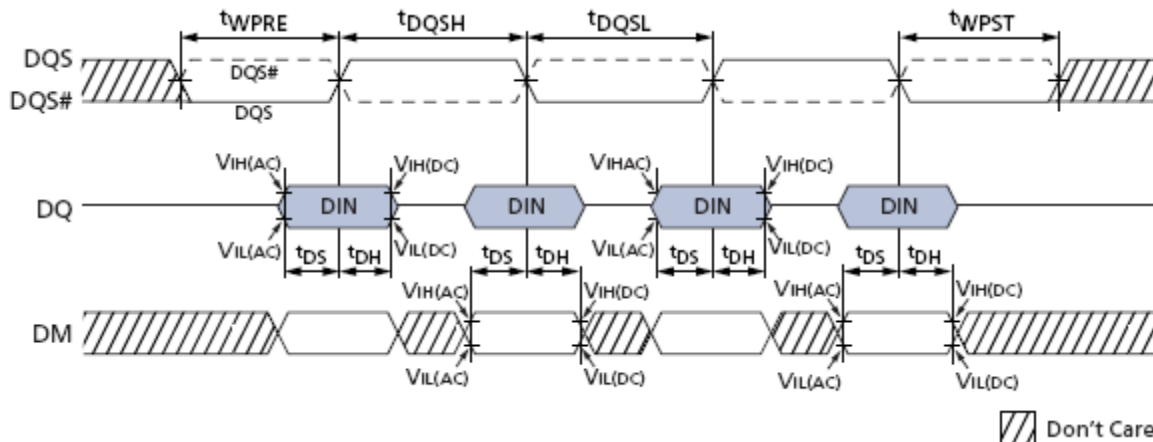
$t_{WPRE}$ $t_{DQSH}$ $t_{DQSL}$ $t_{WPST}$

DQS
DQS#

DQS#
DQS

$V_{IH(AC)}$ $V_{IH(DC)}$ $V_{IHAC)}$ $V_{IH(DC)}$

DQ DIN DIN DIN DIN

$V_{IL(AC)}$ $t_{DS}$ $t_{DH}$ $V_{IL(DC)}$ $t_{DS}$ $t_{DH}$ $V_{IL(AC)}$ $t_{DS}$ $t_{DH}$ $V_{IL(DC)}$ $t_{DS}$ $t_{DH}$

$V_{IH(AC)}$ $V_{IH(DC)}$ $V_{IH(AC)}$ $V_{IH(DC)}$

DM

$V_{IL(AC)}$ $V_{IL(DC)}$ $V_{IL(AC)}$ $V_{IL(DC)}$

Don't Care